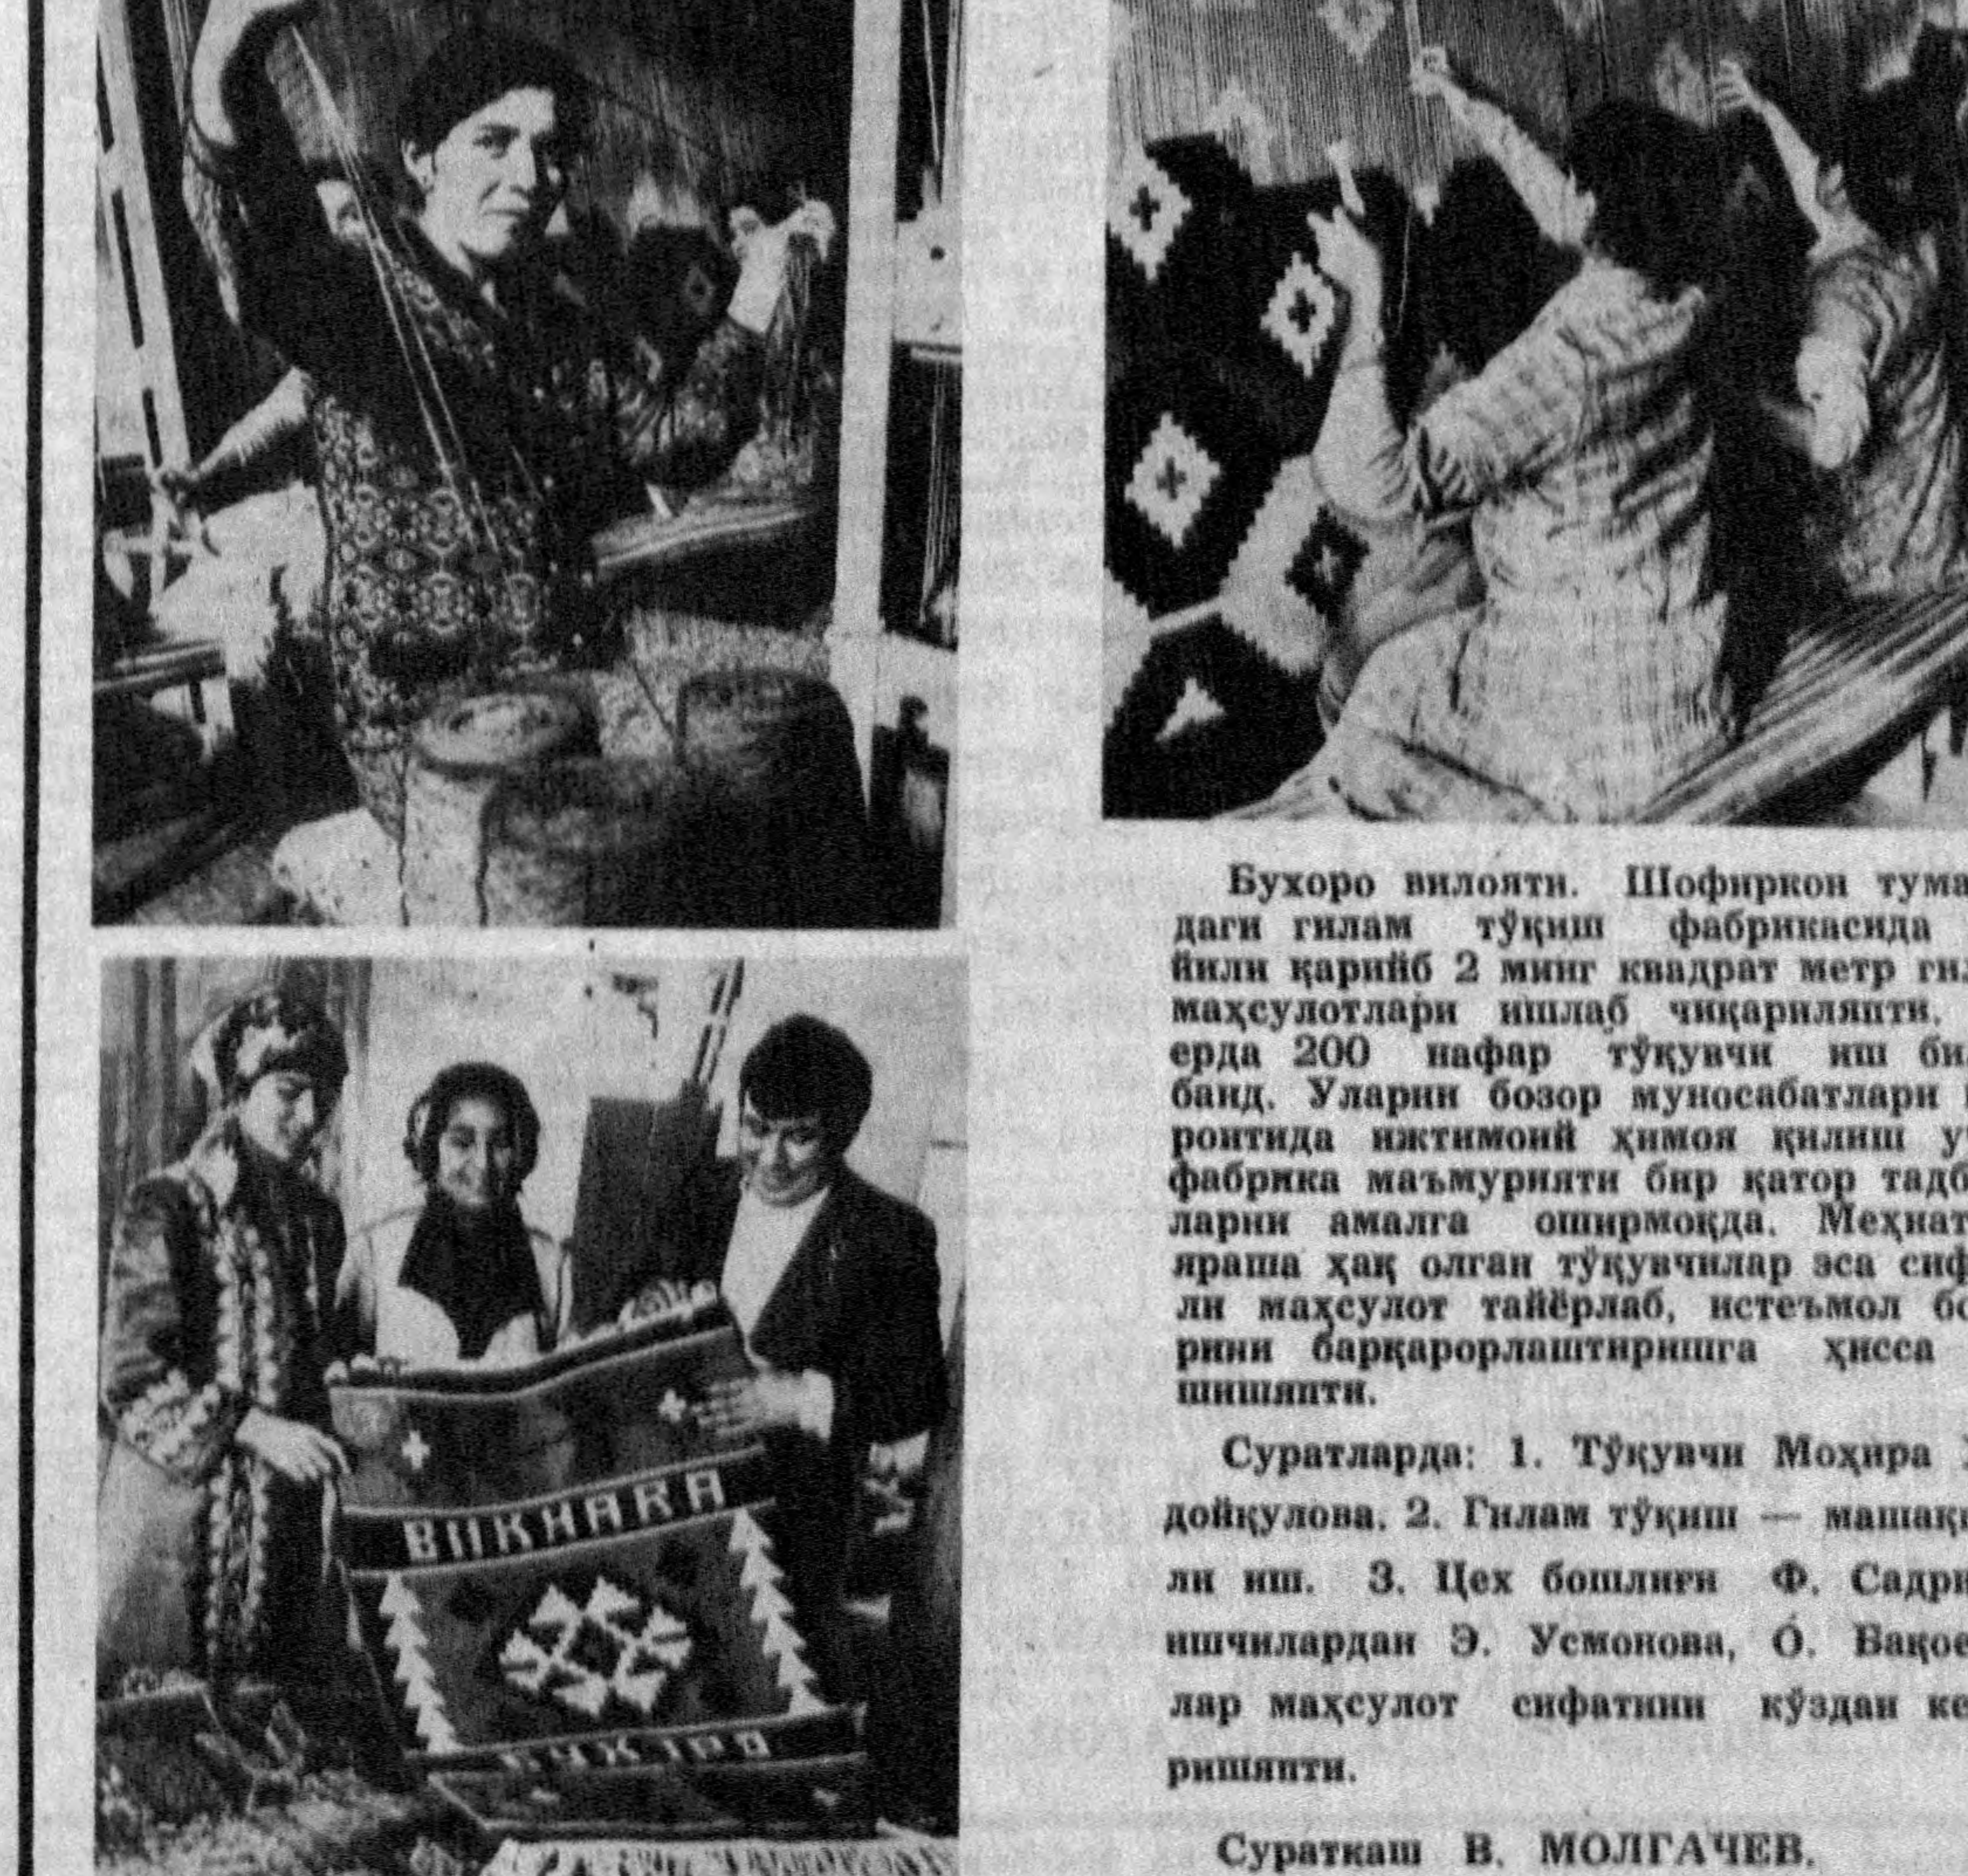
BUKHARA

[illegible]

Бухоро вилояти. Шофиркон тума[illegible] даги гилам тўқиш фабрикасида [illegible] йили қарийб 2 минг квадрат метр ги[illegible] маҳсулотлари ишлаб чиқариляпти. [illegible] ерда 200 нафар тўқувчи иш би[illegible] банд. Уларни бозор муносабатлари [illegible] роитида ижтимоий ҳимоя қилиш у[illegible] фабрика маъмурияти бир қатор тадб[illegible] ларни амалга оширмоқда. Меҳнат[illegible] яраша ҳақ олган тўқувчилар эса сиф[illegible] ли маҳсулот тайёрлаб, истеъмол бо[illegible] рини барқарорлаштиришга ҳисса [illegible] шишяпти.

Суратларда: 1. Тўқувчи Моҳира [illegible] дойқулова. 2. Гилам тўқиш — машаққ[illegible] ли иш. 3. Цех бошлиғи Ф. Садри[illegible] ишчилардан Э. Усмонова, Ó. Вақое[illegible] лар маҳсулот сифатини кўздан ке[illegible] ришяпти.

Суратқаш В. МОЛГАЧЕВ.